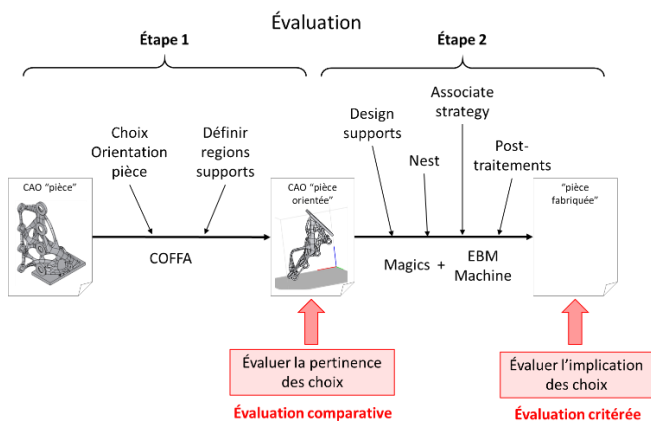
Évaluation

Étape 1

Étape 2

CAO "pièce"

Choix Orientation pièce

Définir regions supports

COFFA

CAO "pièce orientée"

Design supports

Nest

Associate strategy

Post-traitements

Magics + EBM Machine

"pièce fabriquée"

Évaluer la pertinence des choix

Évaluation comparative

Évaluer l'implication des choix

Évaluation critérée